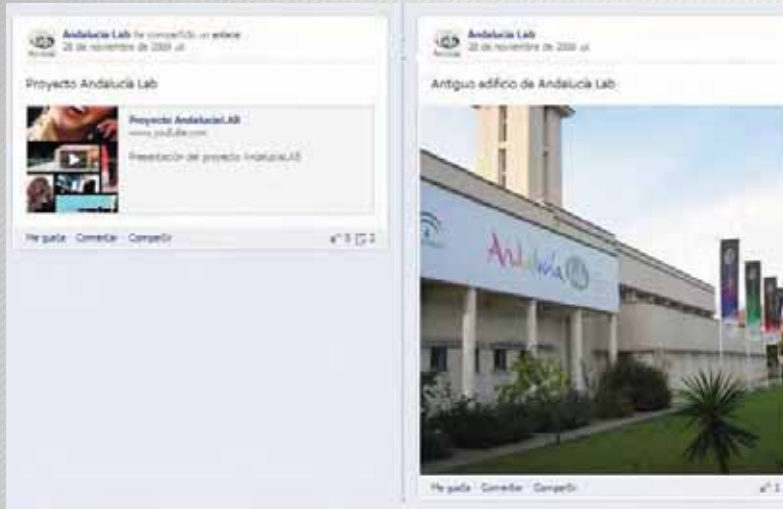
Andalucía Lab ha compartido un enlace.
28 de noviembre de 2009 at

Proyecto Andalucía Lab

Proyecto AndaluciaLAB
www.youtube.com

Presentación del proyecto AndaluciaLAB

Me gusta · Comentar · Compartir

5 2

Andalucía Lab
28 de noviembre de 2009 at

Antiguo edificio de Andalucía Lab

Andalucía

Me gusta · Comentar · Compartir

1